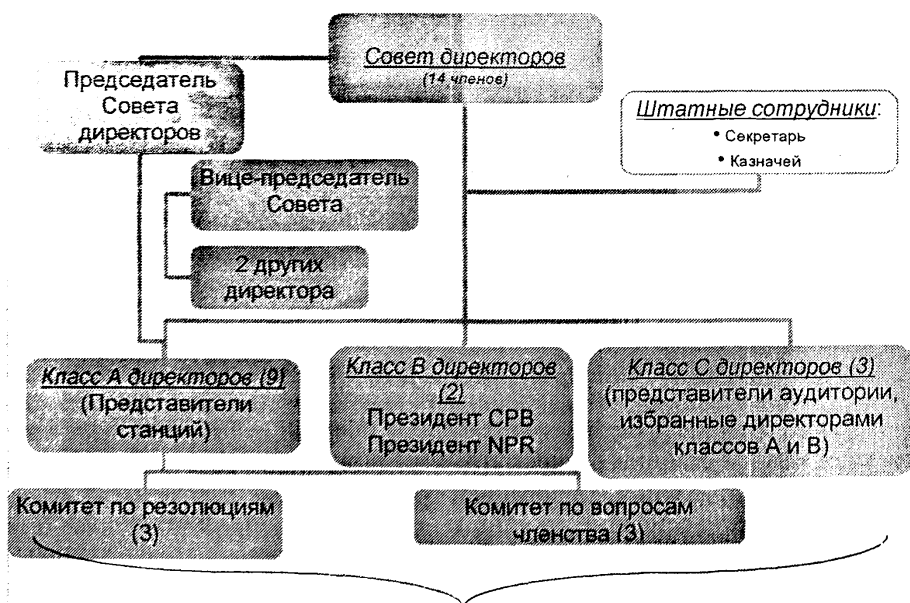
Совет директоров
(14 членов)

Председатель Совета директоров

Штатные сотрудники:
• Секретарь
• Казначей

Вице-председатель Совета

2 других директора

Класс А директоров (9)
(Представители станций)

Класс В директоров (2)
Президент CPB
Президент NPR

Класс С директоров (3)
(представители аудитории, избранные директорами классов А и В)

Комитет по резолюциям (3)

Комитет по вопросам членства (3)